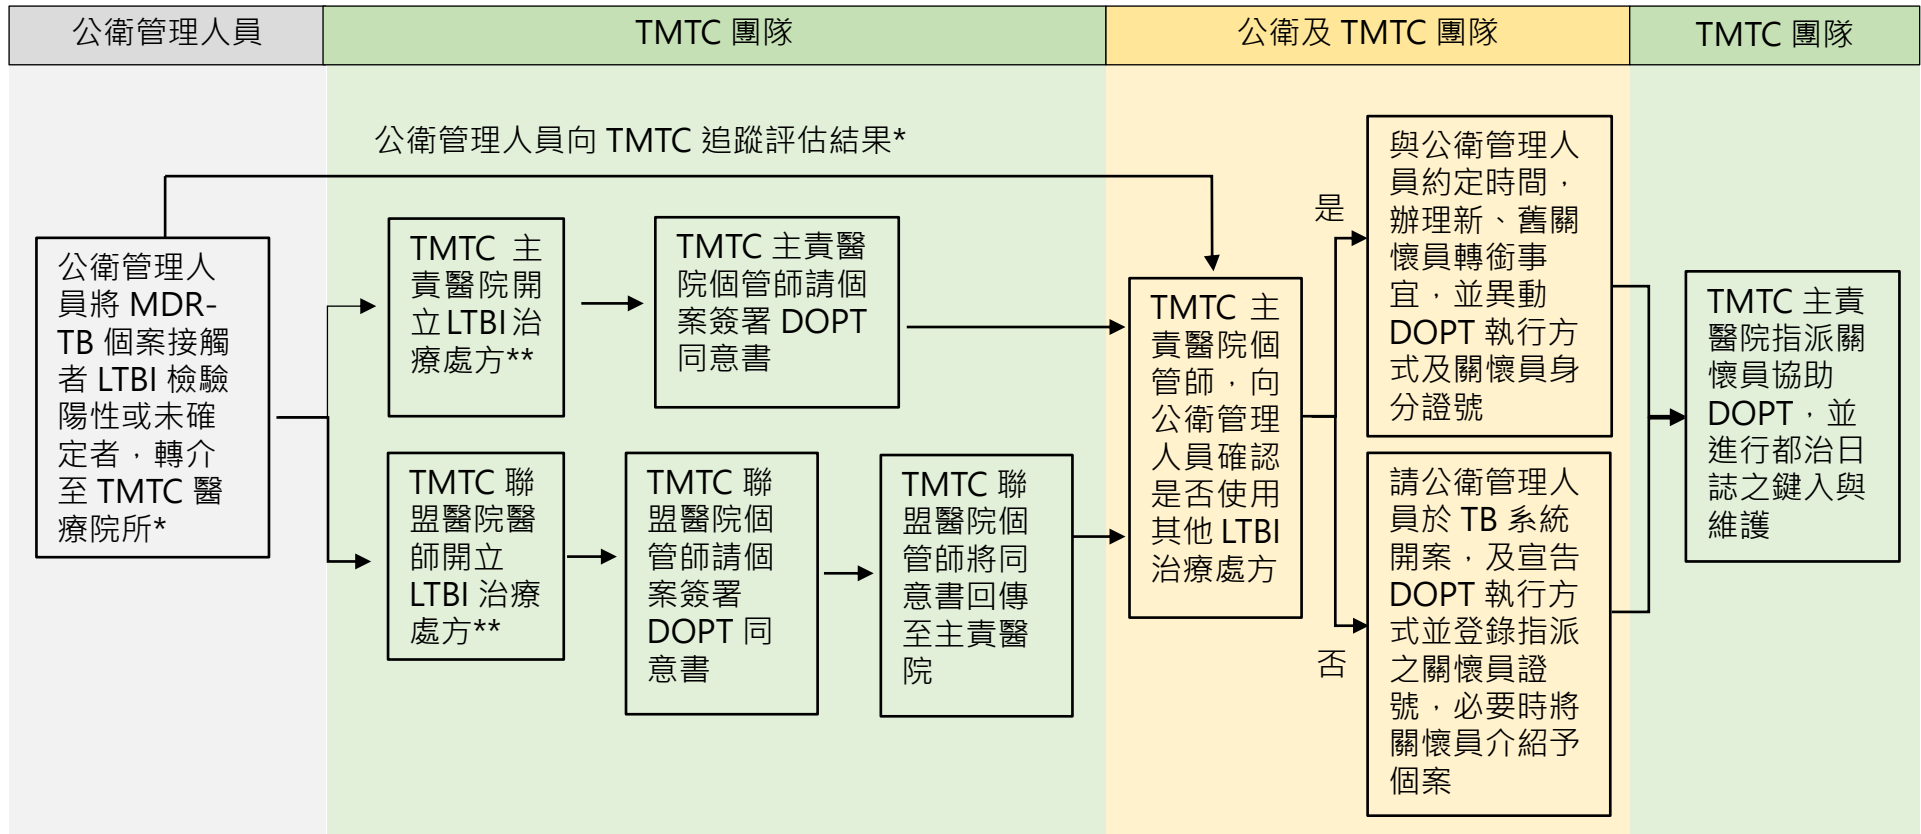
公衛管理人員

TMTC 團隊

公衛及 TMTC 團隊

TMTC 團隊

公衛管理人員向 TMTC 追蹤評估結果*

公衛管理人員將 MDR-TB 個案接觸者 LTBI 檢驗陽性或未確定者，轉介至 TMTC 醫療院所*

TMTC 主責醫院開立 LTBI 治療處方**

TMTC 主責醫院個管師請個案簽署 DOPT 同意書

TMTC 聯盟醫院醫師開立 LTBI 治療處方**

TMTC 聯盟醫院個管師請個案簽署 DOPT 同意書

TMTC 聯盟醫院個管師將同意書回傳至主責醫院

TMTC 主責醫院個管師，向公衛管理人員確認是否使用其他 LTBI 治療處方

是

否

與公衛管理人員約定時間，辦理新、舊關懷員轉銜事宜，並異動 DOPT 執行方式及關懷員身分證號

請公衛管理人員於 TB 系統開案，及宣告 DOPT 執行方式並登錄指派之關懷員證號，必要時將關懷員介紹予個案

TMTC 主責醫院指派關懷員協助 DOPT，並進行都治日誌之鍵入與維護